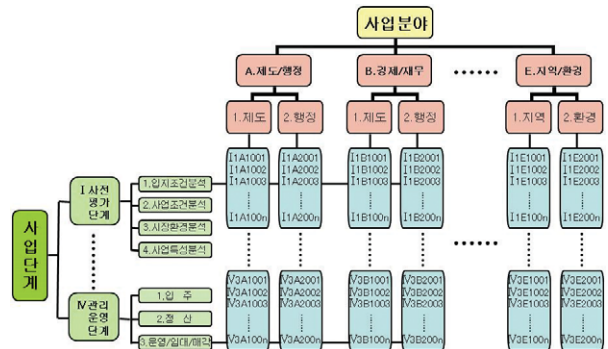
사업분야

A.제도/행정

B.경제/재무

E.지역/환경

1.제도

2.행정

1.제도

2.행정

1.지역

2.환경

I1A1001
I1A1002
I1A1003
I1A100n

I1A2001
I1A2002
I1A2003
I1A200n

I1B1001
I1B1002
I1B1003
I1B100n

I1B2001
I1B2002
I1B2003
I1B200n

I1E1001
I1E1002
I1E1003
I1E100n

I1E2001
I1E2002
I1E2003
I1E200n

사업단계

I 사전 평가 단계

1.입지조건분석

2.사업조건분석

3.시장환경분석

4.사업특성분석

IV관리 운영 단계

1.입 주

2.정 산

3.운영/임대/매각

IV3A1001
IV3A1002
IV3A1003
IV3A100n

IV3A2001
IV3A2002
IV3A2003
IV3A200n

IV3B1001
IV3B1002
IV3B1003
IV3B100n

IV3B2001
IV3B2002
IV3B2003
IV3B200n

IV3E1001
IV3E1002
IV3E1003
IV3E100n

IV3E2001
IV3E2002
IV3E2003
IV3E200n